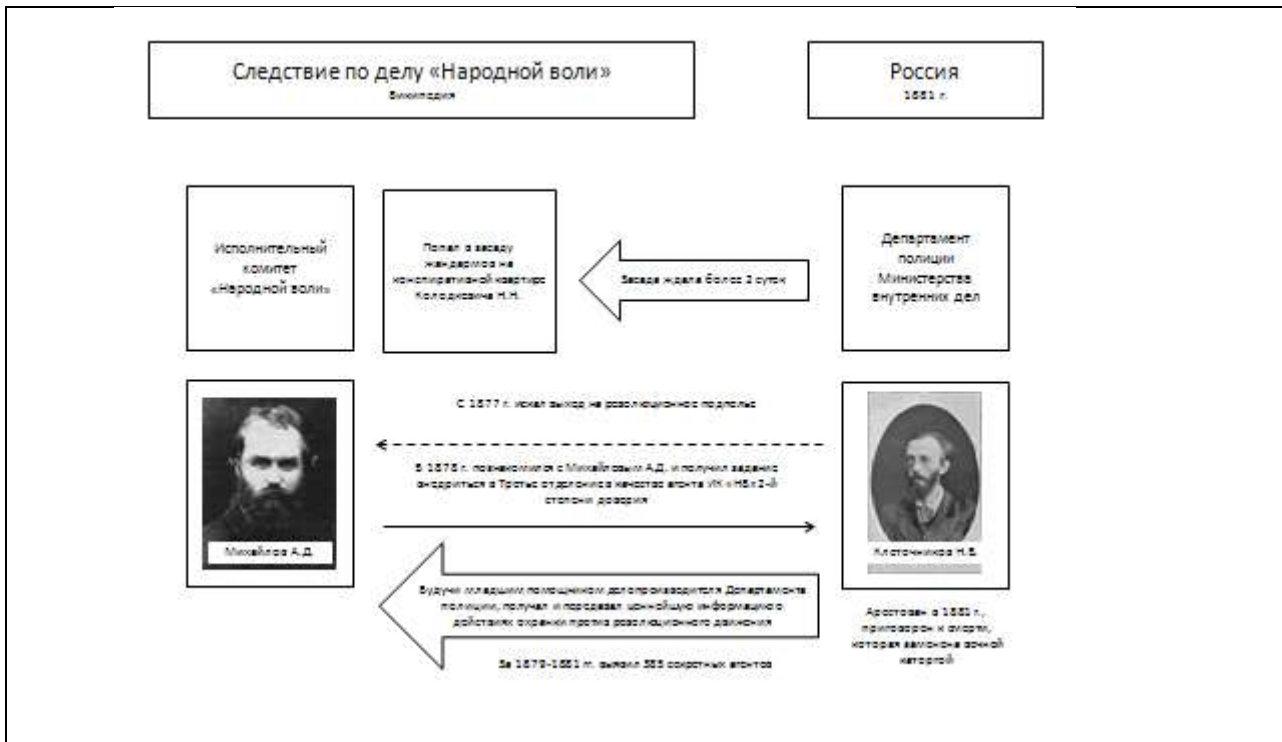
Следствие по делу «Народной воли»
Википедия

Россия
1881 г.

Исполнительный комитет «Народной воли»

Попал в засаду жандармов на конспиративной квартире Колодкевича Н.Н.

Засада ждала более 2 суток

Департамент полиции Министерства внутренних дел

Михайлов А.Д.

С 1877 г. искал выход на революционное подполье

В 1878 г. познакомился с Михайловым А.Д. и получил задание внедриться в Третье отделение в качестве агента ИК «НВ» 2-й степени доверия

Клеточников Н.В.

Будучи младшим помощником делопроизводителя Департамента полиции, получал и передавал ценнейшую информацию о действиях охранки против революционного движения

За 1879-1881 гг. выявил 385 секретных агентов

Арестован в 1881 г., приговорен к смерти, которая заменена вечной каторгой